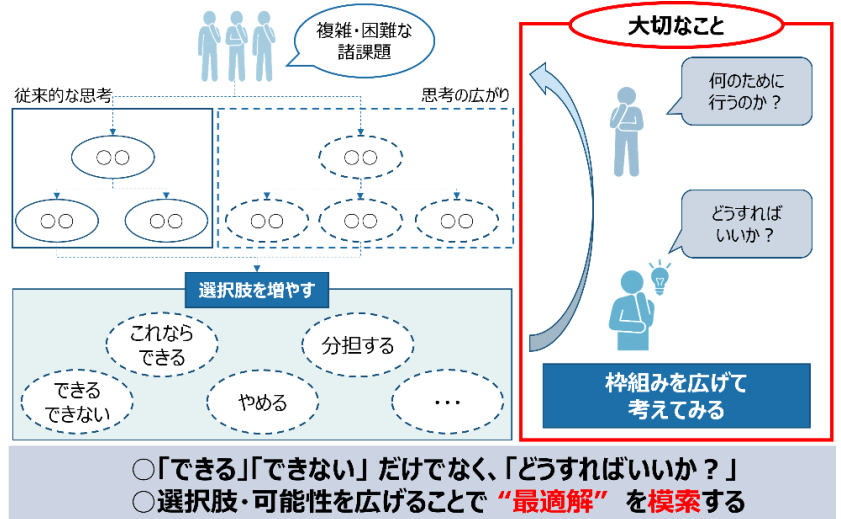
複雑・困難な諸課題

従来的な思考

思考の広がり

○○

○○

○○

○○

○○

○○

○○

選択肢を増やす

これならできる

分担する

できるできない

やめる

…

大切なこと

何のために行うのか？

どうすればいいか？

枠組みを広げて考えてみる

○「できる」「できない」だけでなく、「どうすればいいか？」
○選択肢・可能性を広げることで“最適解”を模索する